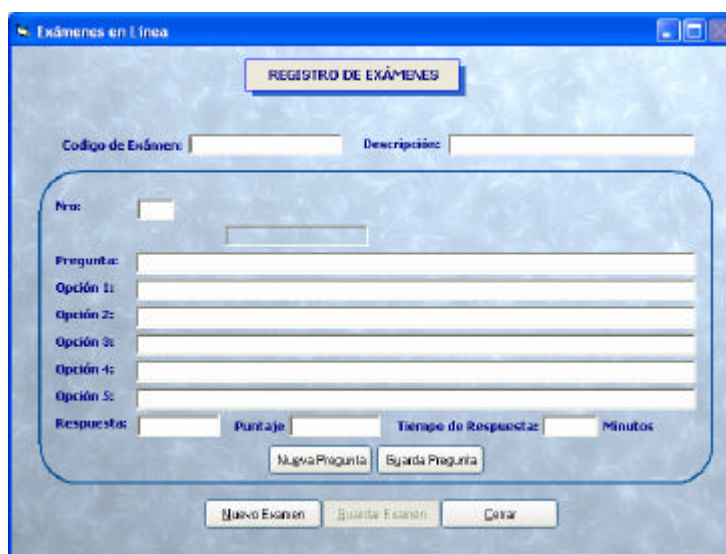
Exámenes en Línea

REGISTRO DE EXÁMENES

Codigo de Exámen:

Descripción:

Nro:

Pregunta:

Opción 1:

Opción 2:

Opción 3:

Opción 4:

Opción 5:

Respuesta:

Puntaje

Tiempo de Respuesta:

Minutos

Nueva Pregunta

Guarda Pregunta

Nuevo Examen

Guardar Examen

Cerrar